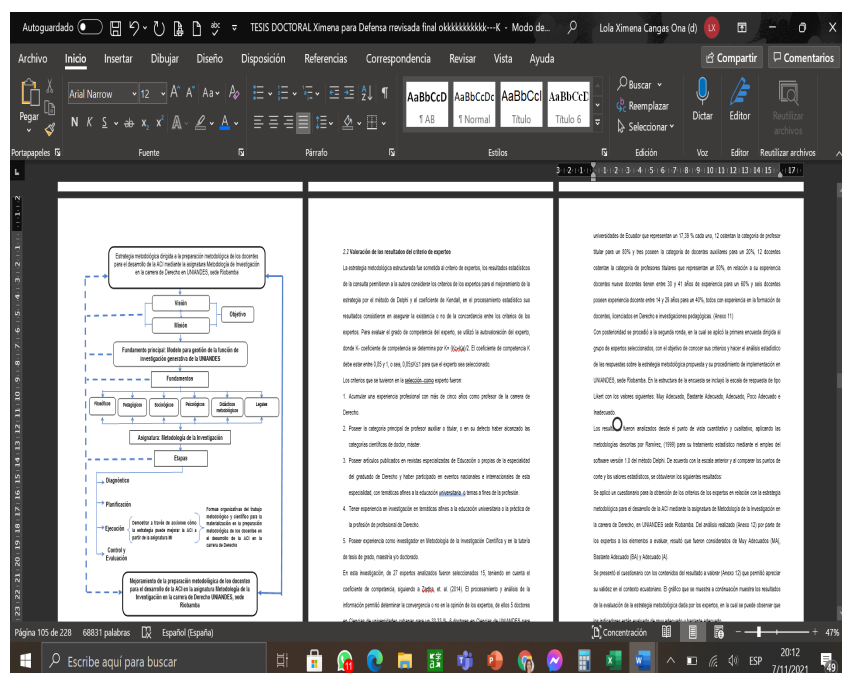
Autoguardado | TESIS DOCTORAL Ximena para Defensa rrevisada final okkkkkkkkkkk--K - Modo de... | Lola Ximena Cangas Ona (d) LX

Archivo | Inicio | Insertar | Dibujar | Diseño | Disposición | Referencias | Correspondencia | Revisar | Vista | Ayuda | Compartir | Comentarios

Pegar | Arial Narrow | 12 | AaBbCcD ¶ AB | AaBbCcDc ¶ Normal | AaBbCcI Título | AaBbCcI Título 6 | Buscar | Reemplazar | Seleccionar | Dictar | Editor | Reutilizar archivos

Portapapeles | Fuente | Párrafo | Estilos | Edición | Voz | Editor | Reutilizar archivos

Estrategia metodológica dirigida a la preparación metodológica de los docentes para el desarrollo de la ACI mediante la asignatura Metodología de la Investigación en la carrera de Derecho en UNIANDES, sede Riobamba

Visión

Objetivo

Misión

Fundamento principal: Modelo para gestión de la función de investigación generativa de la UNIANDES

Fundamentos

Filosóficos | Pedagógicos | Sociológicos | Psicológicos | Didácticos metodológicos | Legales

Asignatura: Metodología de la Investigación

Etapas

Diagnóstico

Planificación

Ejecución

Demostrar a través de acciones cómo la estrategia puede mejorar la ACI a partir de la asignatura MI

Formas organizativas del trabajo metodológico y científico para la materialización en la preparación metodológica de los docentes en el desarrollo de la ACI en la carrera de Derecho

Control y Evaluación

Mejoramiento de la preparación metodológica de los docentes para el desarrollo de la ACI en la asignatura Metodología de la Investigación en la carrera de Derecho UNIANDES, sede Riobamba

2.2 Valoración de los resultados del criterio de expertos

La estrategia metodológica estructurada fue sometida al criterio de expertos, los resultados estadísticos de la consulta permitieron a la autora considerar los criterios de los expertos para el mejoramiento de la estrategia por el método de Delphi y el coeficiente de Kendall, en el procesamiento estadístico sus resultados consideran en asegurar la existencia o no de la concordancia entre los criterios de los expertos. Para evaluar el grado de competencia del experto, se utilizó la autovaloración del experto, donde K- coeficiente de competencia se determina por K= (Kc+Ka)/2. El coeficiente de competencia K debe estar entre 0,85 y 1, o sea, 0,85≤K≤1 para que el experto sea seleccionado.

Los criterios que se tuvieron en la selección como experto fueron:

1. Acumular una experiencia profesional con más de cinco años como profesor de la carrera de Derecho.

2. Poseer la categoría principal de profesor auxiliar o titular, o en su defecto haber alcanzado las categorías científicas de doctor, máster.

3. Poseer artículos publicados en revistas especializadas de Educación o propias de la especialidad del graduado de Derecho y haber participado en eventos nacionales e internacionales de esta especialidad, con temáticas afines a la educación universitaria, o temas a fines de la profesión.

4. Tener experiencia en investigación en temáticas afines a la educación universitaria o la práctica de la profesión de profesional de Derecho.

5. Poseer experiencia como investigador en Metodología de la Investigación Científica y en la tutoría de tesis de grado, maestría y/o doctorado.

En esta investigación, de 27 expertos analizados fueron seleccionados 15, teniendo en cuenta el coeficiente de competencia, siguiendo a Zedda, et. al. (2014). El procesamiento y análisis de la información permitió determinar la convergencia o no en la opinión de los expertos, de ellos 5 doctores en Ciencias de universidades cubanas para un 33,33 %, 6 doctores en Ciencias de UNIANDES para

universidades de Ecuador que representan un 17,39 % cada uno, 12 ostentan la categoría de profesor titular para un 80% y tres poseen la categoría de docentes auxiliares para un 20%, 12 docentes ostentan la categoría de profesores titulares que representan el 80%, en relación a su experiencia docente nueve docentes tienen entre 30 y 41 años de experiencia para un 60% y seis docentes poseen experiencia docente entre 14 y 29 años para un 40%, todos con experiencia en la formación de docentes, licenciados en Derecho e investigaciones pedagógicas, (Anexo 11)

Con posterioridad se procedió a la segunda ronda, en la cual se aplicó la primera encuesta dirigida al grupo de expertos seleccionados, con el objetivo de conocer sus criterios y hacer el análisis estadístico de las respuestas sobre la estrategia metodológica propuesta y su procedimiento de implementación en UNIANDES, sede Riobamba. En la estructura de la encuesta se incluyó la escala de respuesta de tipo Likert con los valores siguientes: Muy Adecuado, Bastante Adecuado, Adecuado, Poco Adecuado e Inadecuado.

Los resultados fueron analizados desde el punto de vista cuantitativo y cualitativo, aplicando las metodologías descritas por Ramírez, (1999) para su tratamiento estadístico mediante el empleo del software versión 1.0 del método Delphi. De acuerdo con la escala anterior y al comparar los puntos de corte y los valores estadísticos, se obtuvieron los siguientes resultados:

Se aplicó un cuestionario para la obtención de los criterios de los expertos en relación con la estrategia metodológica para el desarrollo de la ACI mediante la asignatura de Metodología de la Investigación en la carrera de Derecho, en UNIANDES sede Riobamba. Del análisis realizado (Anexo 12) por parte de los expertos a los elementos a evaluar, resultó que fueron considerados de Muy Adecuados (MA), Bastante Adecuado (BA) o Adecuado (A).

Se presentó el cuestionario con los contenidos del resultado a valorar (Anexo 12) que permitió apreciar su validez en el contexto ecuatoriano. El gráfico que se muestra a continuación muestra los resultados de la evaluación de la estrategia metodológica dada por los expertos, en la cual se puede observar que los indicadores están evaluados de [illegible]

Página 105 de 228 | 68831 palabras | Español (España) | Concentración | 47%

Escribe aquí para buscar | ESP | 20:12 | 7/11/2021